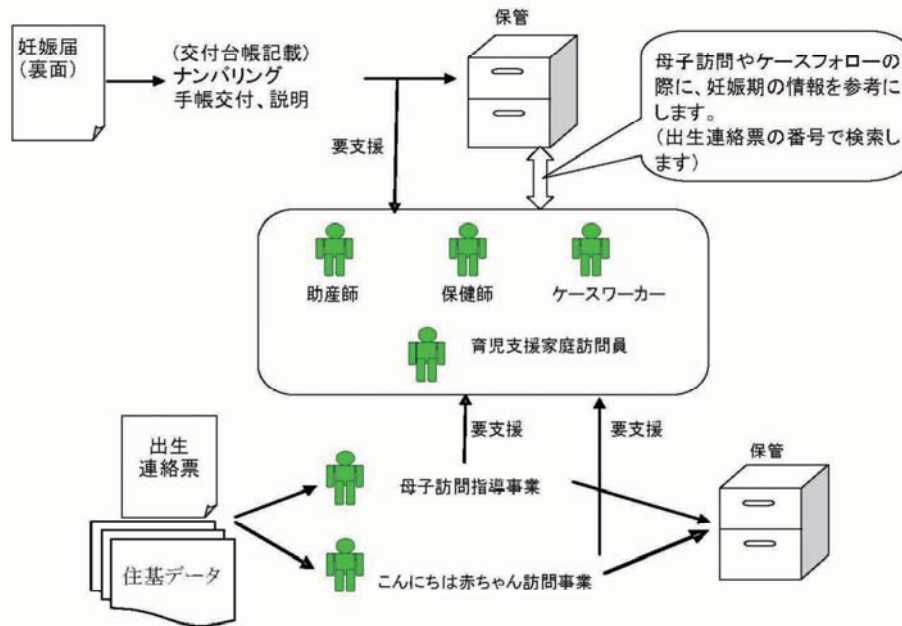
妊娠届（裏面）

（交付台帳記載）
ナンバリング
手帳交付、説明

保管

母子訪問やケースフォローの際に、妊娠期の情報を参考にします。
（出生連絡票の番号で検索します）

要支援

助産師

保健師

ケースワーカー

育児支援家庭訪問員

要支援

要支援

出生連絡票

住基データ

母子訪問指導事業

こんにちは赤ちゃん訪問事業

保管